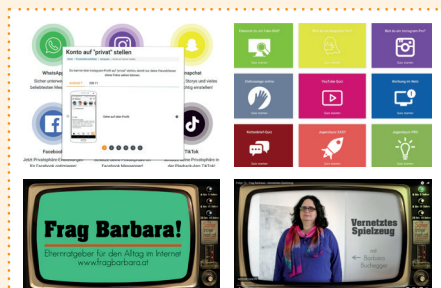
WhatsApp
Sicher unterwegs im beliebtesten Messenger

Konto auf "privat" stellen

Snapchat

Facebook
Jetzt Privatsphäre-Einstellungen für Facebook optimieren!

TikTok

Frag Barbara!
Elternratgeber für den Alltag im Internet
www.fragbarbara.at

Vernetztes Spielzeug
mit Barbara Buchegger